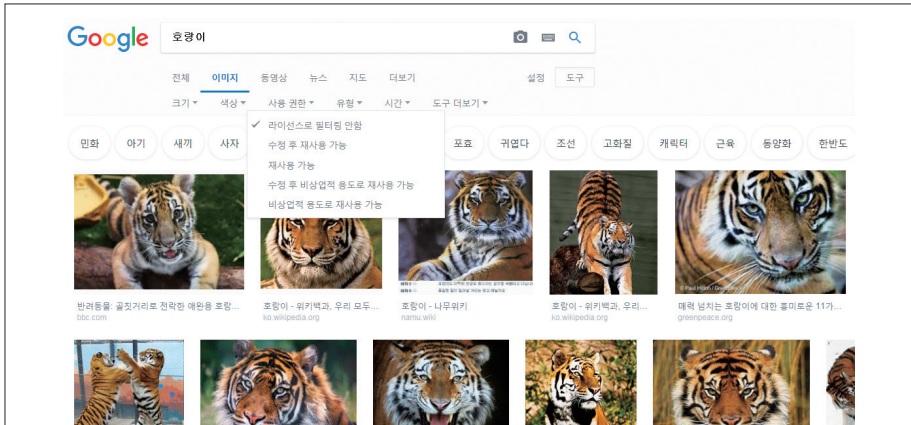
Google

호랑이

전체 이미지 동영상 뉴스 지도 더보기 설정 도구

크기 ▾ 색상 ▾ 사용 권한 ▾ 유형 ▾ 시간 ▾ 도구 더보기 ▾

✓ 라이선스로 필터링 안함
수정 후 재사용 가능
재사용 가능
수정 후 비상업적 용도로 재사용 가능
비상업적 용도로 재사용 가능

민화 아기 새끼 사자 포효 귀엽다 조선 고화질 캐릭터 근육 동양화 한반도

반려동물: 골칫거리로 전락한 애완용 호랑...
bbc.com

호랑이 - 위키백과, 우리 모두...
ko.wikipedia.org

호랑이 - 나무위키
namu.wiki

호랑이 - 위키백과, 우리...
ko.wikipedia.org

매력 넘치는 호랑이에 대한 흥미로운 11가...
greenpeace.org